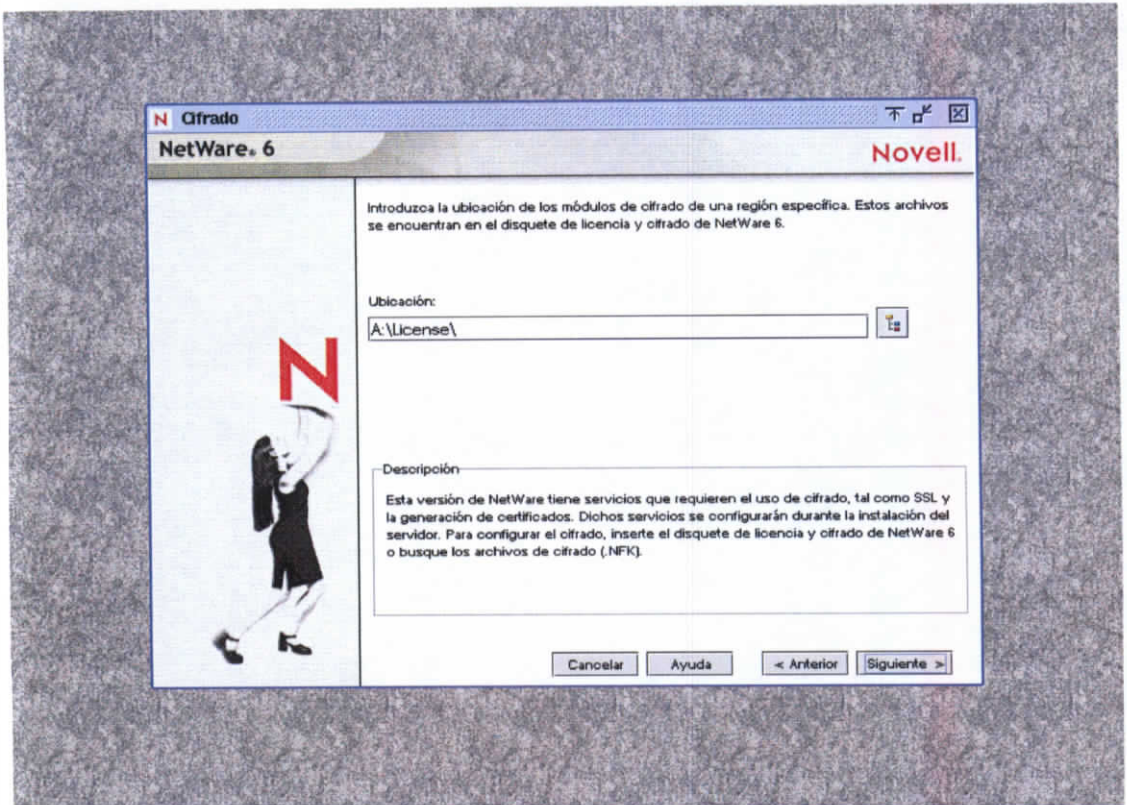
N Cifrado

NetWare. 6

Novell.

Introduzca la ubicación de los módulos de cifrado de una región específica. Estos archivos se encuentran en el disquete de licencia y cifrado de NetWare 6.

Ubicación:

A:\License\

N

Descripción

Esta versión de NetWare tiene servicios que requieren el uso de cifrado, tal como SSL y la generación de certificados. Dichos servicios se configurarán durante la instalación del servidor. Para configurar el cifrado, inserte el disquete de licencia y cifrado de NetWare 6 o busque los archivos de cifrado (.NFK).

Cancelar | Ayuda | < Anterior | Siguiente >